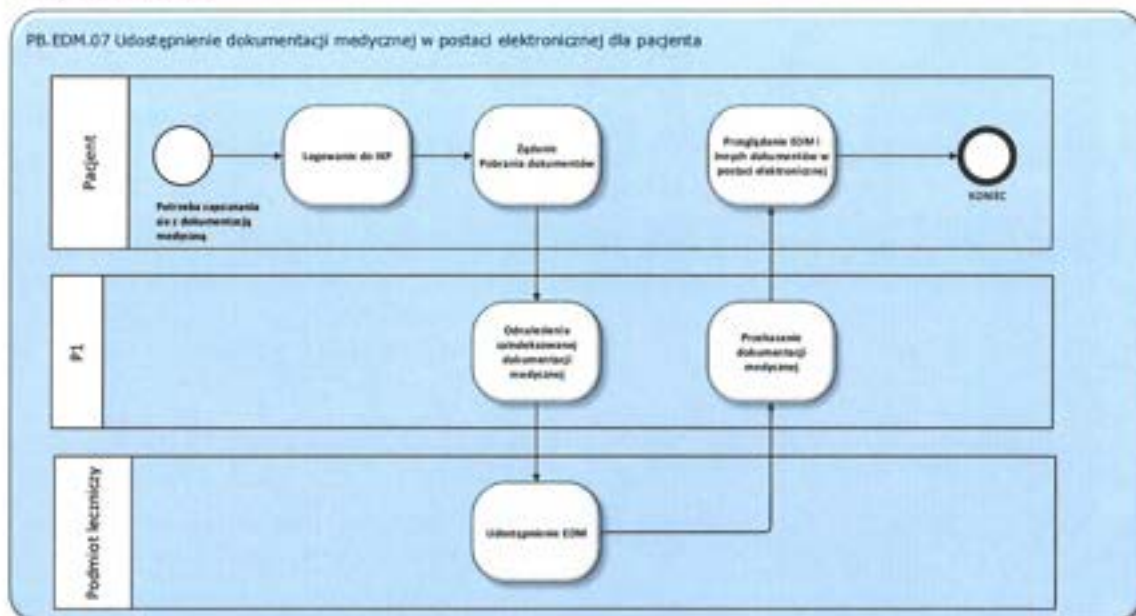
PB.EDM.07 Udostępnienie dokumentacji medycznej w postaci elektronicznej dla pacjenta

Pacjent

Potrzeba zapoznania się z dokumentacją medyczną

Logowanie do IKP

Zgłoszenie Pobrania dokumentów

Przeglądanie EDM i innych dokumentów w postaci elektronicznej

KONIEC

P1

Odnalezienie zaindeksowanej dokumentacji medycznej

Przekazanie dokumentacji medycznej

Podmiot leczniczy

Udostępnienie EDM